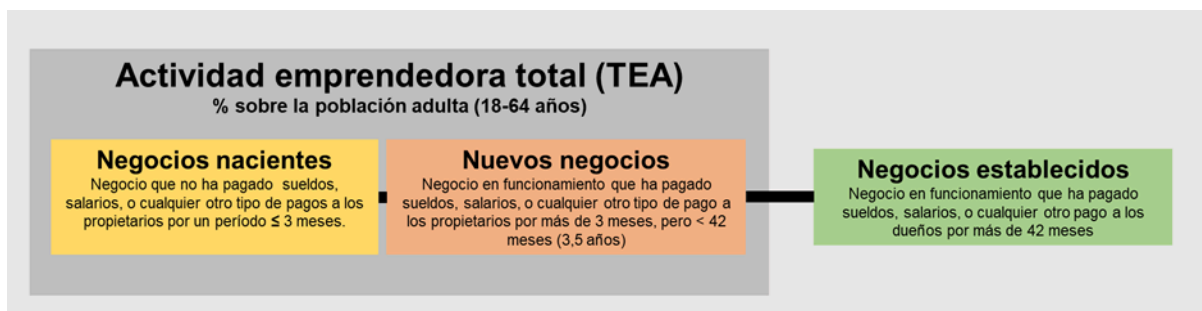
Actividad emprendedora total (TEA)
% sobre la población adulta (18-64 años)

Negocios nacientes
Negocio que no ha pagado sueldos, salarios, o cualquier otro tipo de pagos a los propietarios por un período ≤ 3 meses.

Nuevos negocios
Negocio en funcionamiento que ha pagado sueldos, salarios, o cualquier otro tipo de pago a los propietarios por más de 3 meses, pero < 42 meses (3,5 años)

Negocios establecidos
Negocio en funcionamiento que ha pagado sueldos, salarios, o cualquier otro pago a los dueños por más de 42 meses